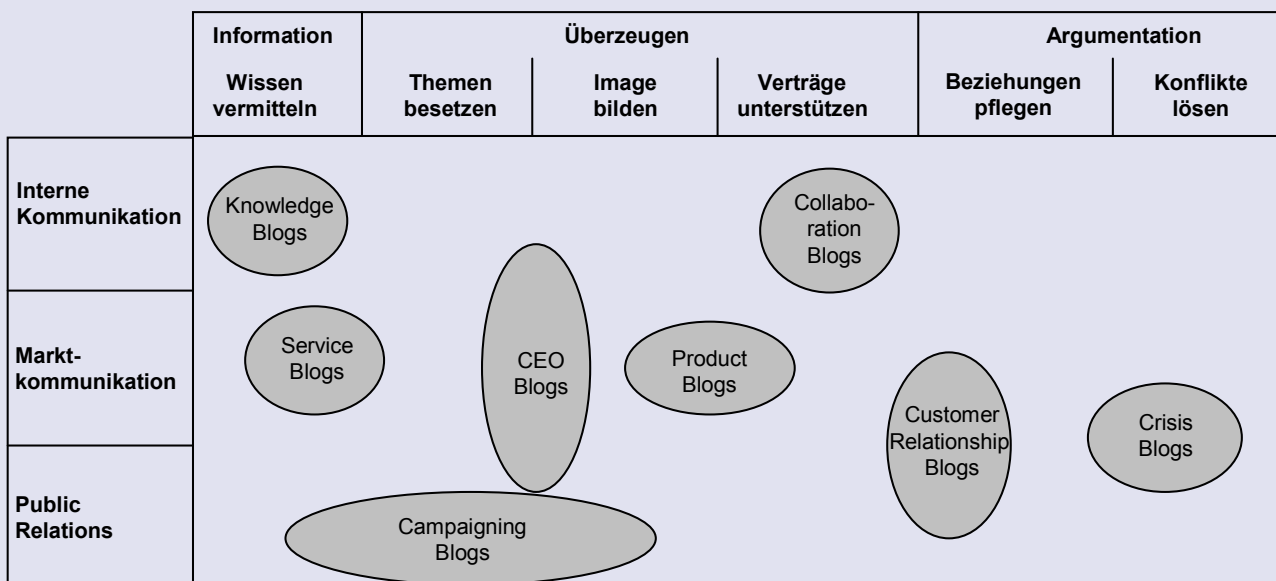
| | Information | Überzeugen | | | Argumentation | |
|---|---|---|---|---|---|---|
| | Wissen vermitteln | Themen besetzen | Image bilden | Verträge unterstützen | Beziehungen pflegen | Konflikte lösen |

Interne Kommunikation

Markt-kommunikation

Public Relations

Knowledge Blogs

Collaboration Blogs

Service Blogs

CEO Blogs

Product Blogs

Customer Relationship Blogs

Crisis Blogs

Campaigning Blogs